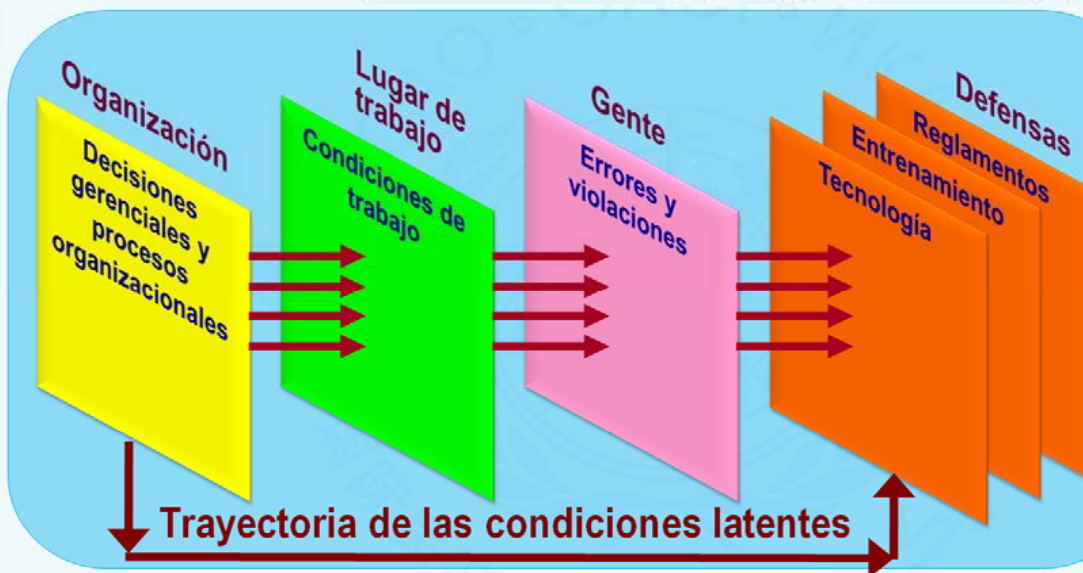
Organización

Decisiones gerenciales y procesos organizacionales

Lugar de trabajo

Condiciones de trabajo

Gente

Errores y violaciones

Defensas

Reglamentos

Entrenamiento

Tecnología

Trayectoria de las condiciones latentes